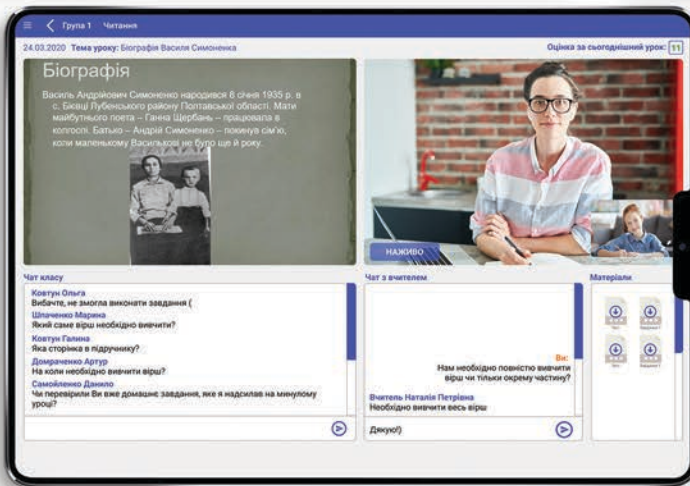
Група 1 Читання

24.03.2020 Тема уроку: Біографія Василя Симоненка

Оцінка за сьогоднішній урок: 11

Біографія

Василь Андрійович Симоненко народився 8 січня 1935 р. в с. Біївці Лубенського району Полтавської області. Мати майбутнього поета – Ганна Щербань – працювала в колгоспі. Батько – Андрій Симоненко – покинув сім'ю, коли маленькому Василькові не було ще й року.

НАЖИВО

Чат класу

Ковтун Ольга
Вибачте, не змогла виконати завдання (

Шпаченко Марина
Який саме вірш необхідно вивчити?

Ковтун Галина
Яка сторінка в підручнику?

Домраченко Артур
На коли необхідно вивчити вірш?

Самійленко Данило
Чи перевірили Ви вже домашнє завдання, яке я надсилав на минулому уроці?

Чат з вчителем

Ви:
Нам необхідно повністю вивчити вірш чи тільки окрему частину?

Вчитель Наталія Петрівна
Необхідно вивчити весь вірш

Дякую!)

Матеріали